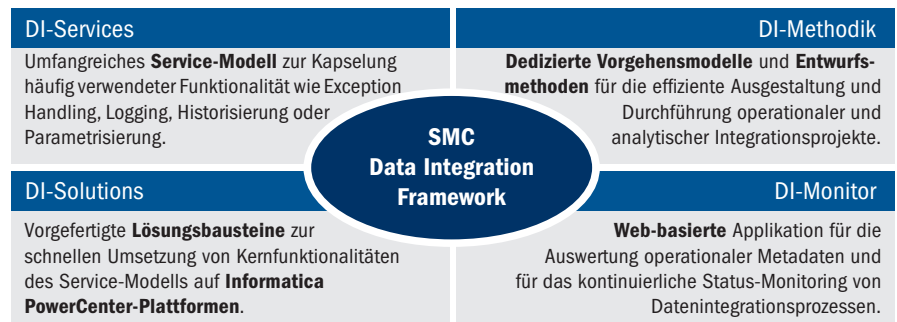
DI-Services

Umfangreiches **Service-Modell** zur Kapselung häufig verwendeter Funktionalität wie Exception Handling, Logging, Historisierung oder Parametrisierung.

DI-Methodik

**Dedizierte Vorgehensmodelle** und **Entwurfsmethoden** für die effiziente Ausgestaltung und Durchführung operationaler und analytischer Integrationsprojekte.

SMC
Data Integration
Framework

DI-Solutions

Vorgefertigte **Lösungsbausteine** zur schnellen Umsetzung von Kernfunktionalitäten des Service-Modells auf **Informatica PowerCenter-Plattformen**.

DI-Monitor

**Web-basierte** Applikation für die Auswertung operationaler Metadaten und für das kontinuierliche Status-Monitoring von Datenintegrationsprozessen.